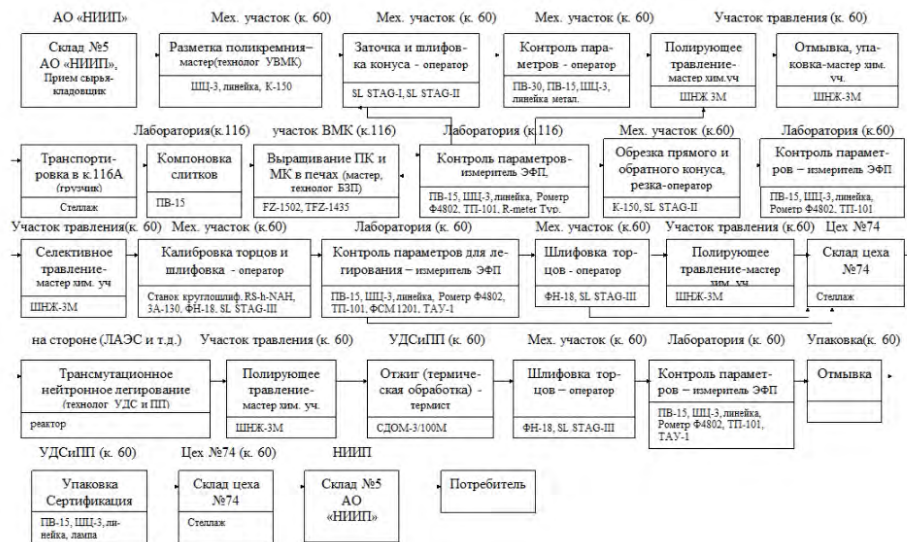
АО «НИИП»

Склад №5 АО «НИИП», Прием сырья-кладовщик

Мех. участок (к. 60)

Разметка поликремния–мастер(технолог УВМК)

ШЦ-3, линейка, К-150

Мех. участок (к. 60)

Заточка и шлифовка конуса - оператор

SL STAG-I, SL STAG-II

Мех. участок (к. 60)

Контроль параметров - оператор

ПВ-30, ПВ-15, ШЦ-3, линейка метал.

Полирующее травление-мастер хим.уч

ШНЖ 3М

Участок травления (к. 60)

Отмывка, упаковка-мастер хим. уч.

ШНЖ-3М

Транспортировка в к.116А (грузчик)

Стеллаж

Лаборатория(к.116)

Компоновка слитков

ПВ-15

участок ВМК (к.116)

Выращивание ПК и МК в печах (мастер, технолог БЗП)

FZ-1502, TFZ-1435

Лаборатория (к.116)

Контроль параметров-измеритель ЭФП,

ПВ-15, ШЦ-3,линейка, Ромер Ф4802, ТП-101, R-meter Typ.

Мех. участок (к.60)

Обрезка прямого и обратного конуса, резка-оператор

К-150, SL STAG-II

Лаборатория (к.60)

Контроль параметров – измеритель ЭФП

ПВ-15, ШЦ-3, линейка, Ромер Ф4802, ТП-101

Участок травления(к. 60)

Селективное травление-мастер хим. уч

ШНЖ-3М

Мех. участок (к. 60)

Калибровка торцов и шлифовка - оператор

Станок круглошлиф. RS-h-NAH, 3А-130, ФН-18, SL STAG-III

Лаборатория (к. 60)

Контроль параметров для легирования – измеритель ЭФП

ПВ-15, ШЦ-3, линейка, Ромер Ф4802, ТП-101, ФСМ1201, ТАУ-1

Мех. участок (к. 60)

Шлифовка торцов - оператор

ФН-18, SL STAG-III

Участок травления (к. 60)

Полирующее травление-мастер хим. уч

ШНЖ-3М

Цех №74

Склад цеха №74

Стеллаж

на стороне (ЛАЭС и т.д.)

Трансмутационное нейтронное легирование (технолог УДС и ПП)

реактор

Участок травления (к. 60)

Полирующее травление-мастер хим. уч.

ШНЖ-3М

УДСиПП (к. 60)

Отжиг (термическая обработка) - термист

СДОМ-3/100М

Мех. участок (к. 60)

Шлифовка торцов – оператор

ФН-18, SL STAG-III

Лаборатория (к. 60)

Контроль параметров – измеритель ЭФП

ПВ-15, ШЦ-3, линейка, Ромер Ф4802, ТП-101, ТАУ-1

Упаковка(к. 60)

Отмывка

УДСиПП (к. 60)

Упаковка Сертификация

ПВ-15, ШЦ-3, линейка, лампа

Цех №74 (к. 60)

Склад цеха №74

Стеллаж

НИИП

Склад №5 АО «НИИП»

Потребитель